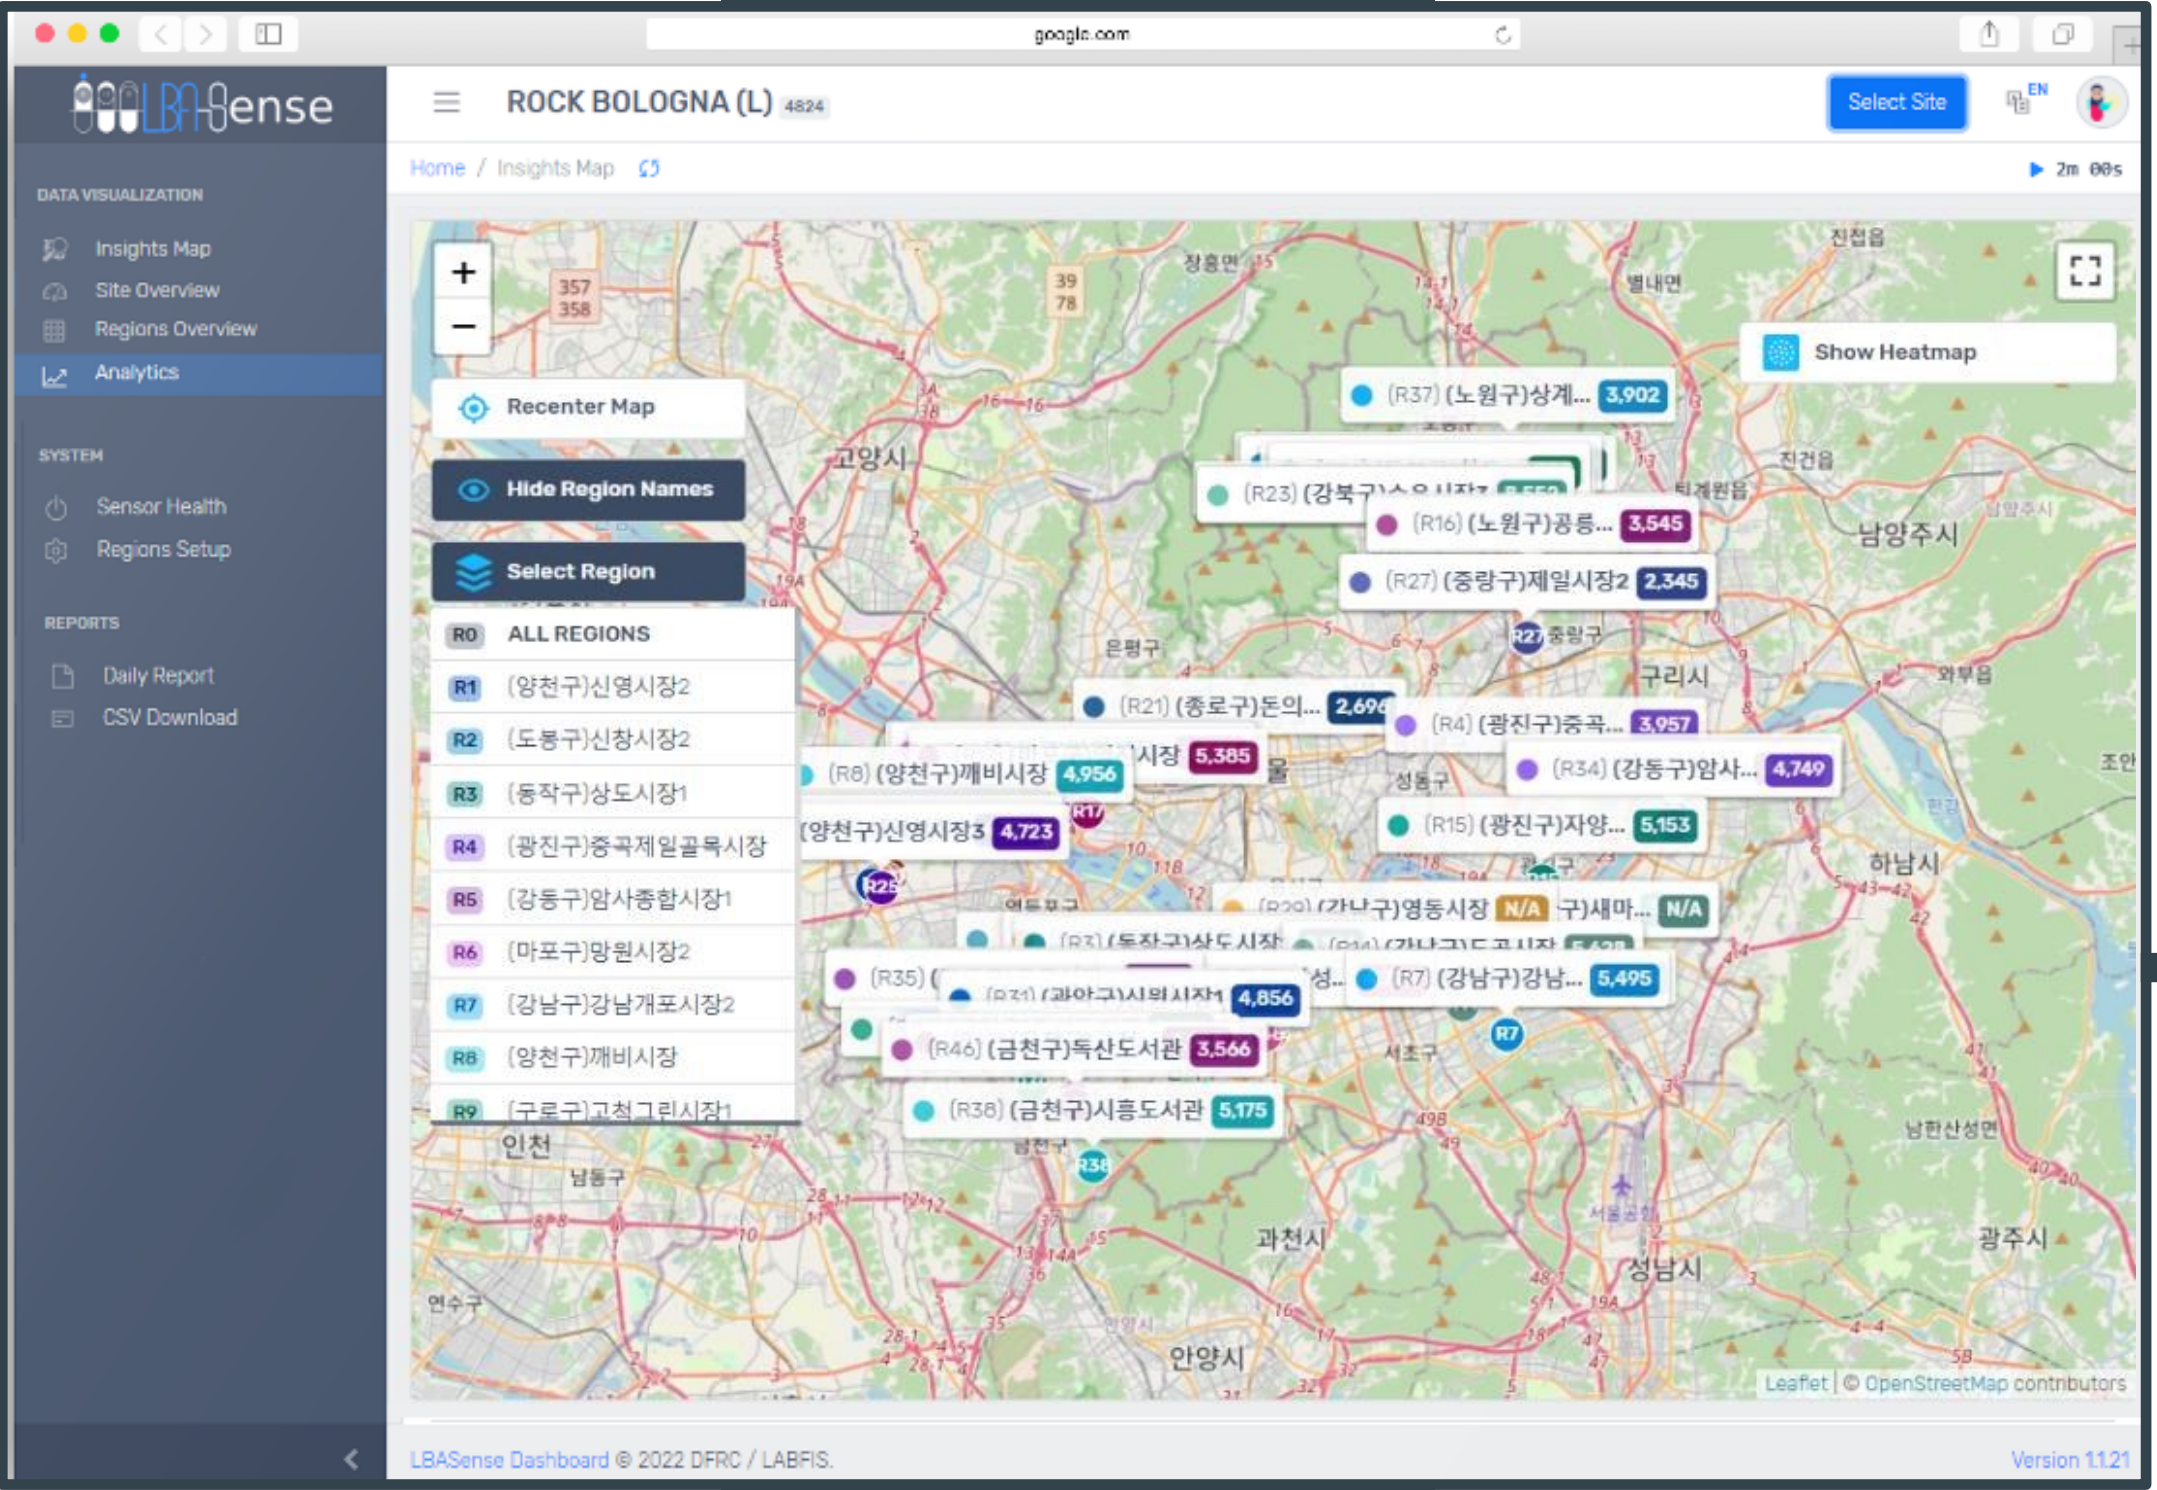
google.com

LBASense

DATA VISUALIZATION
Insights Map
Site Overview
Regions Overview
Analytics

SYSTEM
Sensor Health
Regions Setup

REPORTS
Daily Report
CSV Download

ROCK BOLOGNA (L) 4824

Select Site

EN

Home / Insights Map

2m 00s

+
−
Recenter Map
Hide Region Names
Select Region

| | |
|---|---|
| R0 | ALL REGIONS |
| R1 | (양천구)신영시장2 |
| R2 | (도봉구)신창시장2 |
| R3 | (동작구)상도시장1 |
| R4 | (광진구)중곡제일골목시장 |
| R5 | (강동구)암사종합시장1 |
| R6 | (마포구)망원시장2 |
| R7 | (강남구)강남개포시장2 |
| R8 | (양천구)깨비시장 |
| R9 | (구로구)고척그린시장1 |

Show Heatmap

(R37) (노원구)상계... 3,902
(R23) (강북구)수유시장 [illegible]
(R16) (노원구)공릉... 3,545
(R27) (중랑구)제일시장2 2,345
(R21) (종로구)돈의... 2,696
(R4) (광진구)중곡... 3,957
시장 5,385
(R8) (양천구)깨비시장 4,956
(R34) (강동구)암사... 4,749
(양천구)신영시장3 4,723
(R15) (광진구)자양... 5,153
(R29) (강남구)영동시장 N/A
구)새마... N/A
(R3) (동작구)상도시장
(R14) (강남구)도곡시장 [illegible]
(R35) (
(R31) (관악구)신원시장1 4,856
(R7) (강남구)강남... 5,495
(R46) (금천구)독산도서관 3,566
(R38) (금천구)시흥도서관 5,175

고양시
남양주시
구리시
하남시
인천
과천시
성남시
광주시
안양시
은평구
중랑구
성동구
서초구
금천구
남동구
연수구
장흥면
별내면
진접읍
진건읍
퇴계원읍
와부읍
조안
남한산성면

Leaflet | © OpenStreetMap contributors

LBASense Dashboard © 2022 DFRC / LABFIS.
Version 1.1.21